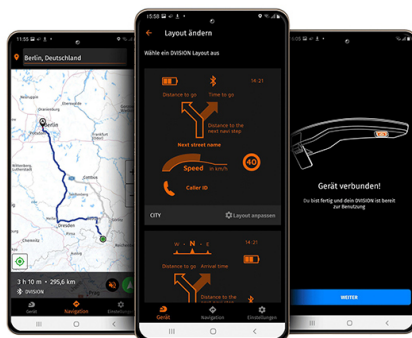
Berlin, Deutschland

3 h 10 m • 295,6 km
DIVISION

Gerät
Navigation
Einstellungen

15:59

Layout ändern

Wähle ein DIVISION Layout aus

14:21

Distance to go
Time to go
Distance to the next next step
Next street name
Speed
in km/h
40
Caller ID

CITY
Layout anpassen

14:21

Distance to go
Arrival time
Distance to the

Gerät
Navigation
Einstellungen

Gerät verbunden!

Du bist fertig und dein DIVISION ist bereit zur Benutzung

WEITER